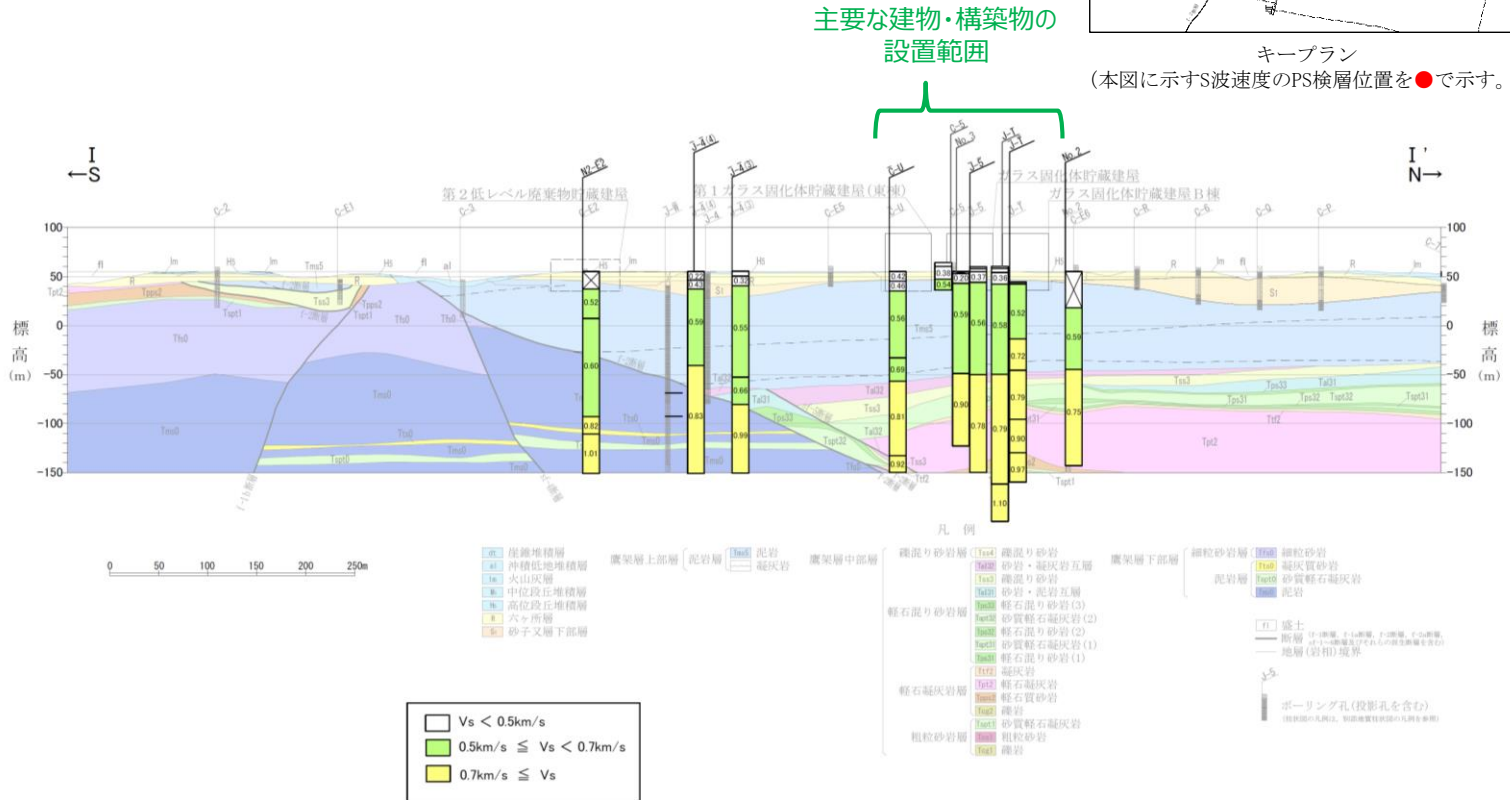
主要な建物・構築物の設置範囲

キープラン
（本図に示すS波速度のPS検層位置を●で示す。

I
←S

I'
N→

第２低レベル廃棄物貯蔵建屋
第１ガラス固化体貯蔵建屋(東棟)
ガラス固化体貯蔵建屋
ガラス固化体貯蔵建屋B棟

N2-E2
J-4(4)
J-4(3)
C-U
C-5
No.3
J-5
J-7
J-7
No.2

C-2
C-E1
C-3
C-E2
J-8
J-4
J-4
C-E5
C-U
C-5
J-5
J-7
No.2
C-E6
C-R
C-6
C-Q
C-P
C-7

100
50
0
-50
-100
-150

標
高
(m)

fl
lm
Hi
lm
Tms5
Hi
fl
al
Hi
Hi
R
lm
fl
R
lm
Tpt2
Tps2
Tss3
Tspt1
Tps2
Tspt1
Th0
Th0
Th0
Tms5
S1
S1
Tss3
Tps33
Tal31
Tps31
Tps32
Tspt32
Tspt31
Ttf2
Tpt2
Tspt1
Tal32
Tss3
Tal32
Tspt32
Tal31
Tps33
Tal31
Tms0
Tms0
Tms0
Tms0
Tspt0
Tms0
Tms0
Th0
Tss3
Ttf2
Ts0

0.52
0.60
0.82
1.01
0.72
0.43
0.59
0.83
0.32
0.55
0.66
0.99
0.42
0.46
0.56
0.69
0.81
0.92
0.38
0.54
0.72
0.59
0.90
0.37
0.56
0.78
0.36
0.58
0.79
1.10
0.52
0.72
0.79
0.90
0.97
0.59
0.75

0 50 100 150 200 250m

凡 例
dt 崖錐堆積層
al 沖積低地堆積層
lm 火山灰層
Mi 中位段丘堆積層
Hi 高位段丘堆積層
R 六ヶ所層
S1 砂子又層下部層
鷹架層上部層 泥岩層 Tms5 泥岩 凝灰岩
鷹架層中部層
礫混り砂岩層 Tss4 礫混り砂岩
Tal32 砂岩・凝灰岩互層
Tss3 礫混り砂岩
Tal31 砂岩・泥岩互層
軽石混り砂岩層 Tps33 軽石混り砂岩(3)
Tspt32 砂質軽石凝灰岩(2)
Tps32 軽石混り砂岩(2)
Tspt31 砂質軽石凝灰岩(1)
Tps31 軽石混り砂岩(1)
軽石凝灰岩層 Ttf2 凝灰岩
Tpt2 軽石凝灰岩
Tps2 軽石質砂岩
Tcg2 礫岩
粗粒砂岩層 Tspt1 砂質軽石凝灰岩
Ts1 粗粒砂岩
Tcg1 礫岩
鷹架層下部層
細粒砂岩層 Tfs0 細粒砂岩
泥岩層 Tts0 凝灰質砂岩
Tspt0 砂質軽石凝灰岩
Tms0 泥岩
fl 盛土
断層
地層(岩相)境界
ボーリング孔(投影孔を含む)

Vs ＜ 0.5km/s
0.5km/s ≦ Vs ＜ 0.7km/s
0.7km/s ≦ Vs